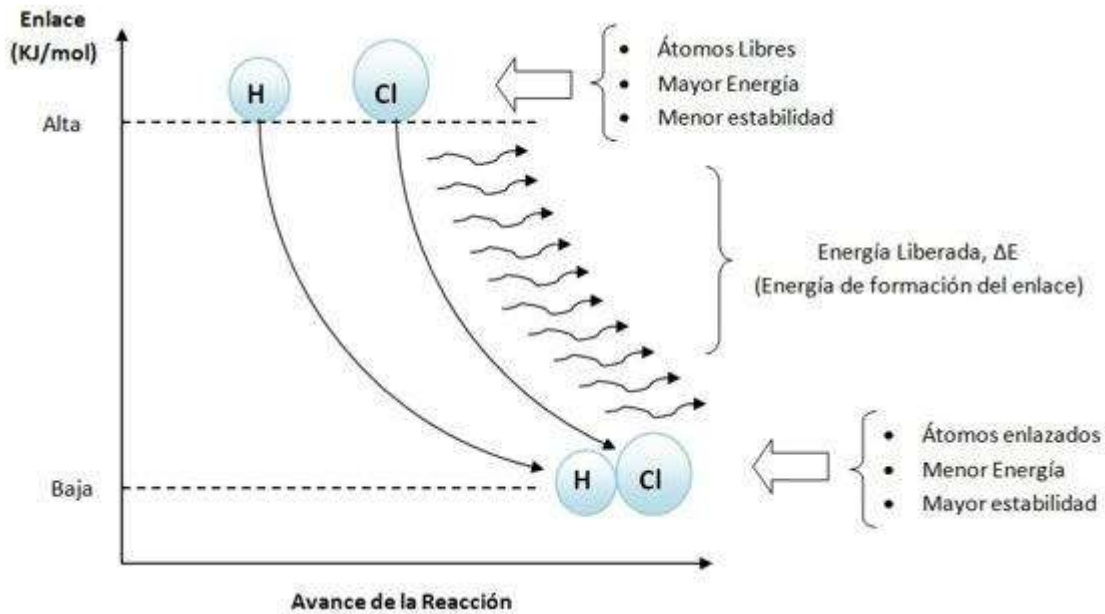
Enlace
(KJ/mol)

H

Cl

Alta

- Átomos Libres
- Mayor Energía
- Menor estabilidad

Energía Liberada, ΔE
(Energía de formación del enlace)

H Cl

Baja

- Átomos enlazados
- Menor Energía
- Mayor estabilidad

Avance de la Reacción